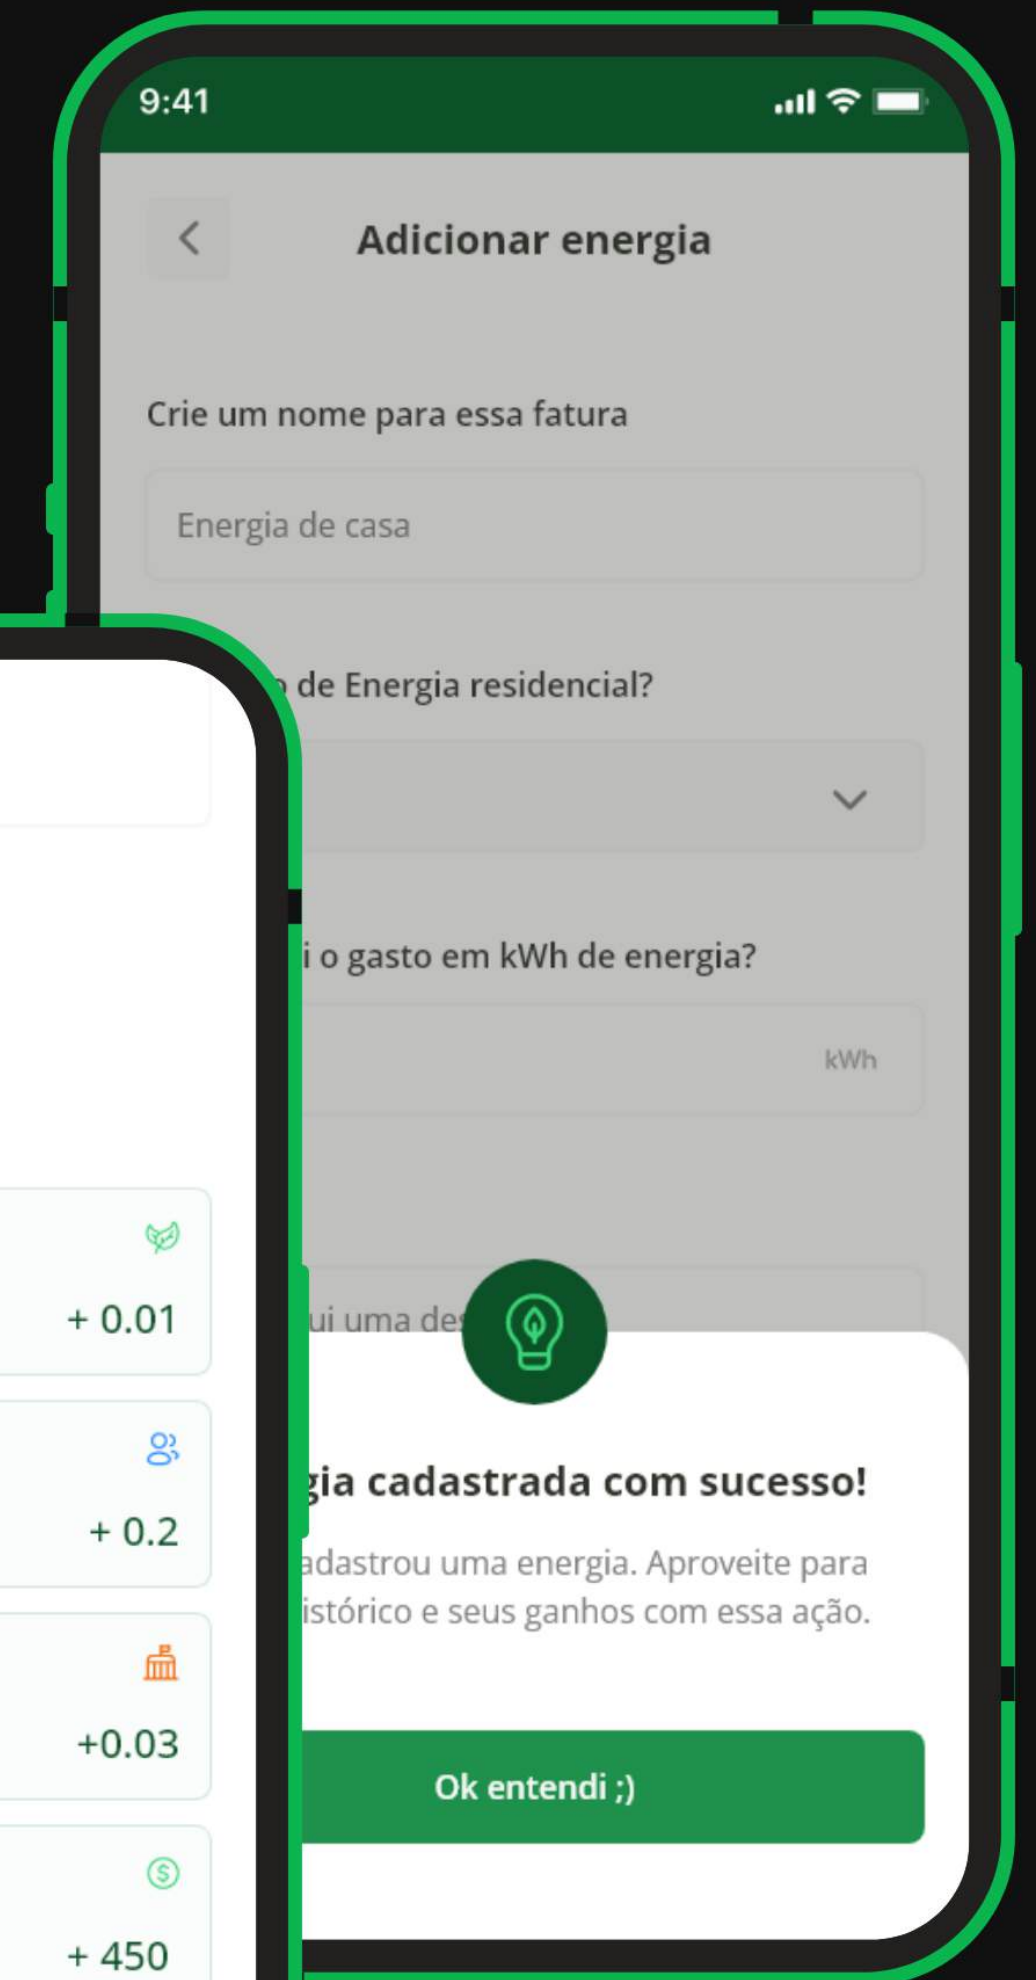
9:41

Adicionar energia

Crie um nome para essa fatura

Energia de casa

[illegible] de Energia residencial?

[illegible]i o gasto em kWh de energia?

kWh

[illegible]ui uma de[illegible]

+ 0.01

+ 0.2

+0.03

+ 450

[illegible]gia cadastrada com sucesso!

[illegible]adastrou uma energia. Aproveite para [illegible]istórico e seus ganhos com essa ação.

Ok entendi ;)